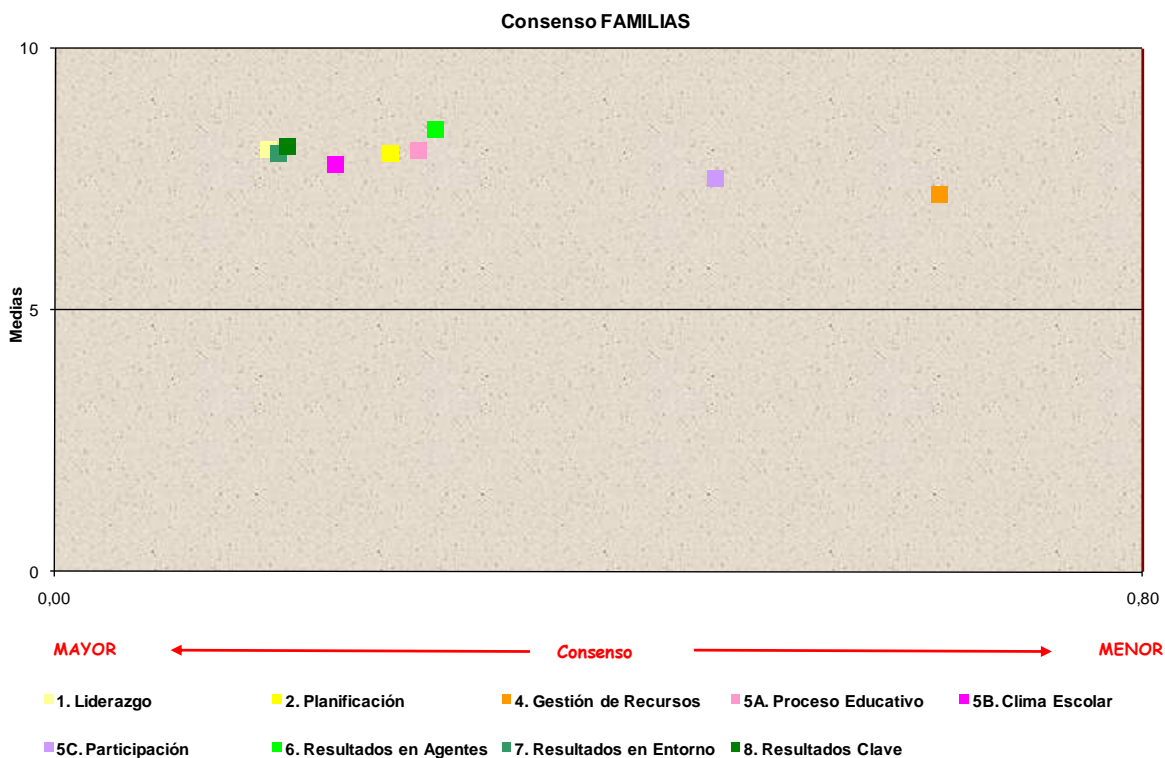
Consenso FAMILIAS

10

5

0

Medias

0,00

0,80

MAYOR

Consenso

MENOR

1. Liderazgo
2. Planificación
4. Gestión de Recursos
5A. Proceso Educativo
5B. Clima Escolar
5C. Participación
6. Resultados en Agentes
7. Resultados en Entorno
8. Resultados Clave